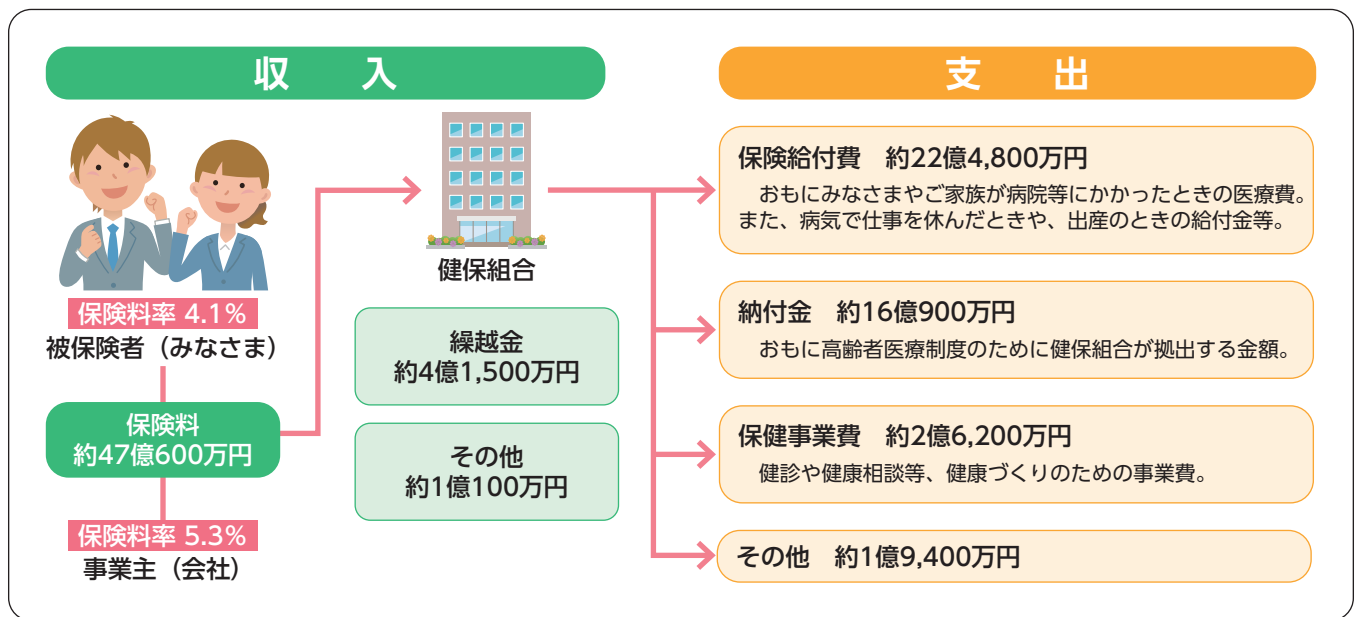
収　入

保険料率 4.1%
被保険者（みなさま）

保険料
約47億600万円

保険料率 5.3%
事業主（会社）

健保組合

繰越金
約4億1,500万円

その他
約1億100万円

支　出

保険給付費　約22億4,800万円
おもにみなさまやご家族が病院等にかかったときの医療費。また、病気で仕事を休んだときや、出産のときの給付金等。

納付金　約16億900万円
おもに高齢者医療制度のために健保組合が拠出する金額。

保健事業費　約2億6,200万円
健診や健康相談等、健康づくりのための事業費。

その他　約1億9,400万円